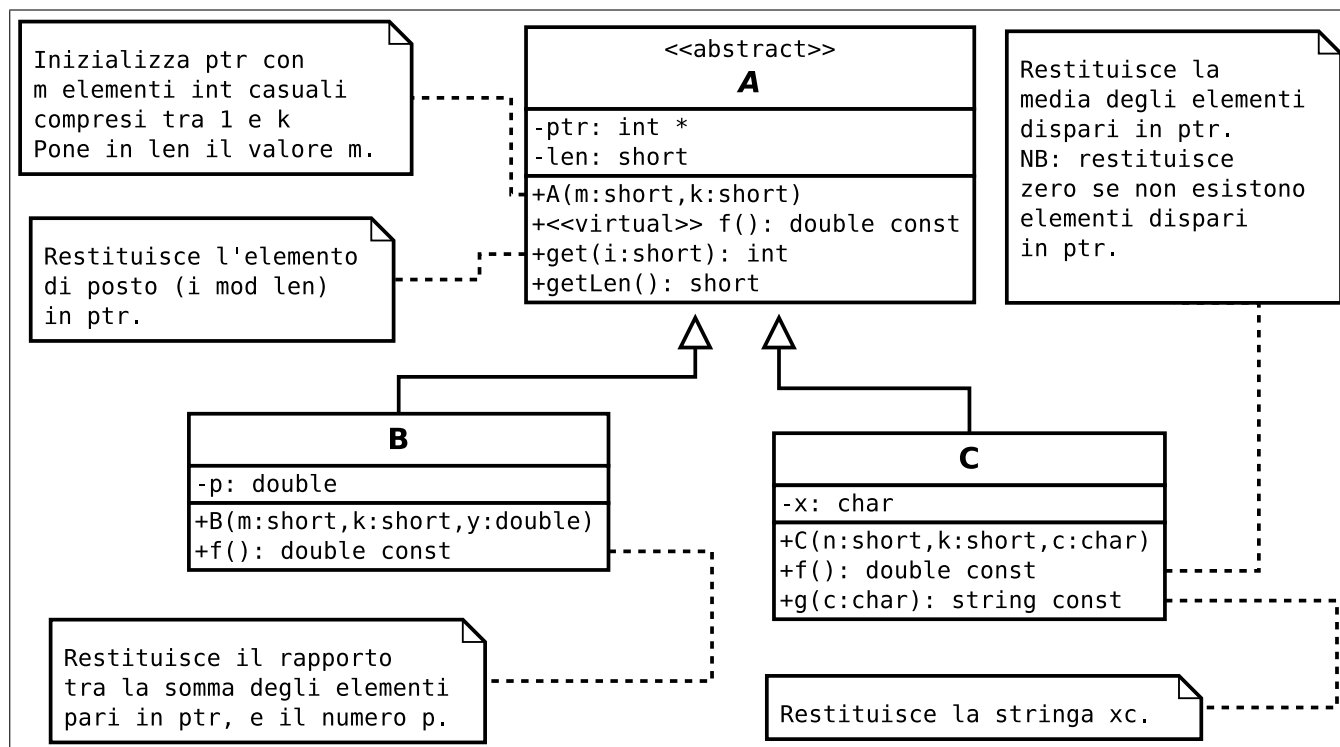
Inizializza ptr con m elementi int casuali compresi tra 1 e k Pone in len il valore m.

<<abstract>>
*A*

-ptr: int *
-len: short

+A(m:short,k:short)
+<<virtual>> f(): double const
+get(i:short): int
+getLen(): short

Restituisce la media degli elementi dispari in ptr. NB: restituisce zero se non esistono elementi dispari in ptr.

Restituisce l'elemento di posto (i mod len) in ptr.

**B**

-p: double

+B(m:short,k:short,y:double)
+f(): double const

**C**

-x: char

+C(n:short,k:short,c:char)
+f(): double const
+g(c:char): string const

Restituisce il rapporto tra la somma degli elementi pari in ptr, e il numero p.

Restituisce la stringa xc.